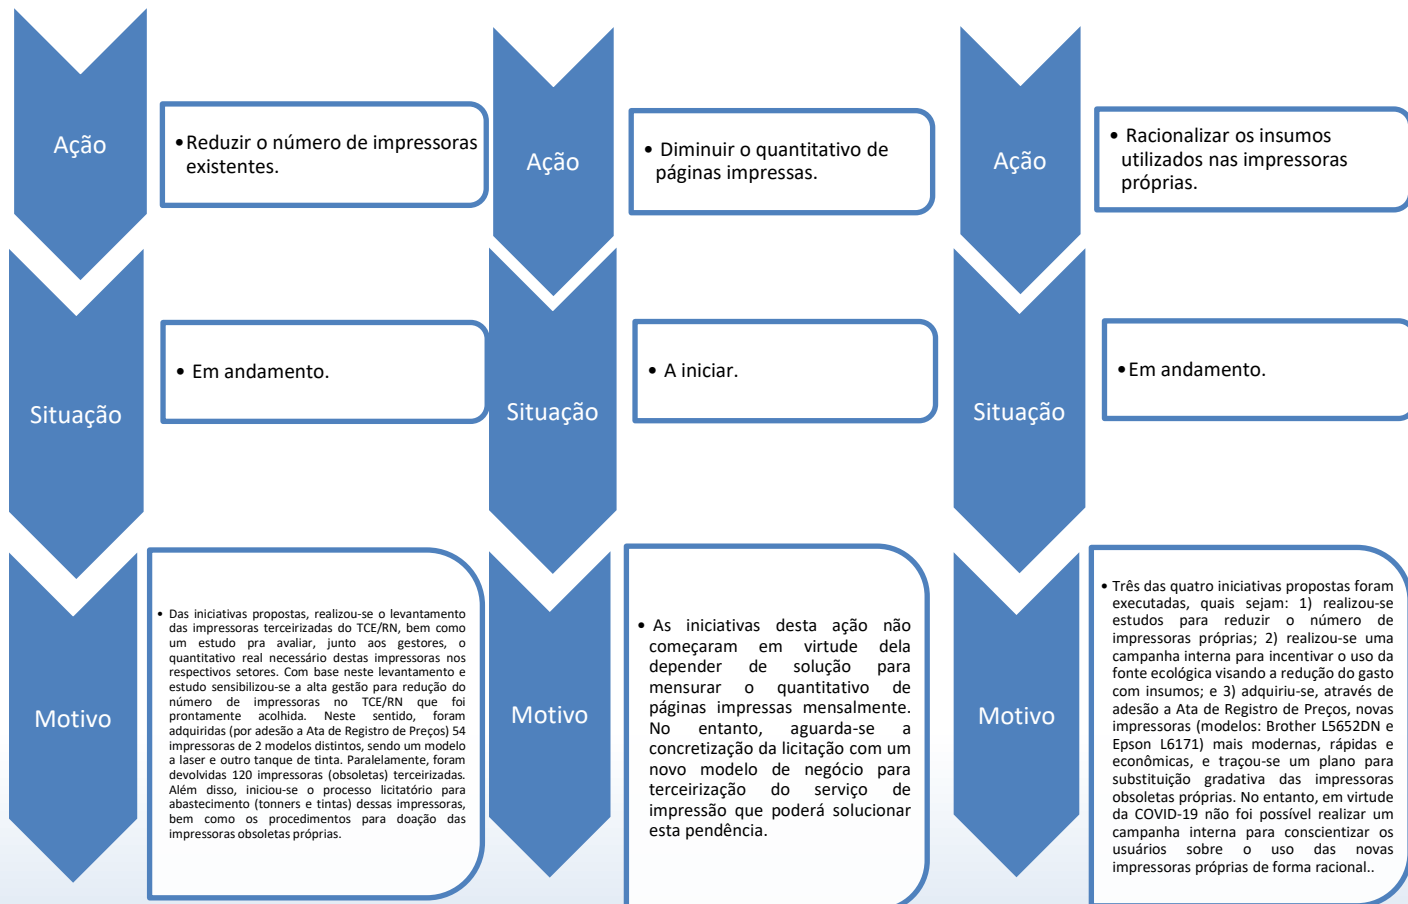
Ação

• Reduzir o número de impressoras existentes.

Situação

• Em andamento.

Motivo

• Das iniciativas propostas, realizou-se o levantamento das impressoras terceirizadas do TCE/RN, bem como um estudo pra avaliar, junto aos gestores, o quantitativo real necessário destas impressoras nos respectivos setores. Com base neste levantamento e estudo sensibilizou-se a alta gestão para redução do número de impressoras no TCE/RN que foi prontamente acolhida. Neste sentido, foram adquiridas (por adesão a Ata de Registro de Preços) 54 impressoras de 2 modelos distintos, sendo um modelo a laser e outro tanque de tinta. Paralelamente, foram devolvidas 120 impressoras (obsoletas) terceirizadas. Além disso, iniciou-se o processo licitatório para abastecimento (tonners e tintas) dessas impressoras, bem como os procedimentos para doação das impressoras obsoletas próprias.

Ação

• Diminuir o quantitativo de páginas impressas.

Situação

• A iniciar.

Motivo

• As iniciativas desta ação não começaram em virtude dela depender de solução para mensurar o quantitativo de páginas impressas mensalmente. No entanto, aguarda-se a concretização da licitação com um novo modelo de negócio para terceirização do serviço de impressão que poderá solucionar esta pendência.

Ação

• Racionalizar os insumos utilizados nas impressoras próprias.

Situação

• Em andamento.

Motivo

• Três das quatro iniciativas propostas foram executadas, quais sejam: 1) realizou-se estudos para reduzir o número de impressoras próprias; 2) realizou-se uma campanha interna para incentivar o uso da fonte ecológica visando a redução do gasto com insumos; e 3) adquiriu-se, através de adesão a Ata de Registro de Preços, novas impressoras (modelos: Brother L5652DN e Epson L6171) mais modernas, rápidas e econômicas, e traçou-se um plano para substituição gradativa das impressoras obsoletas próprias. No entanto, em virtude da COVID-19 não foi possível realizar um campanha interna para conscientizar os usuários sobre o uso das novas impressoras próprias de forma racional..